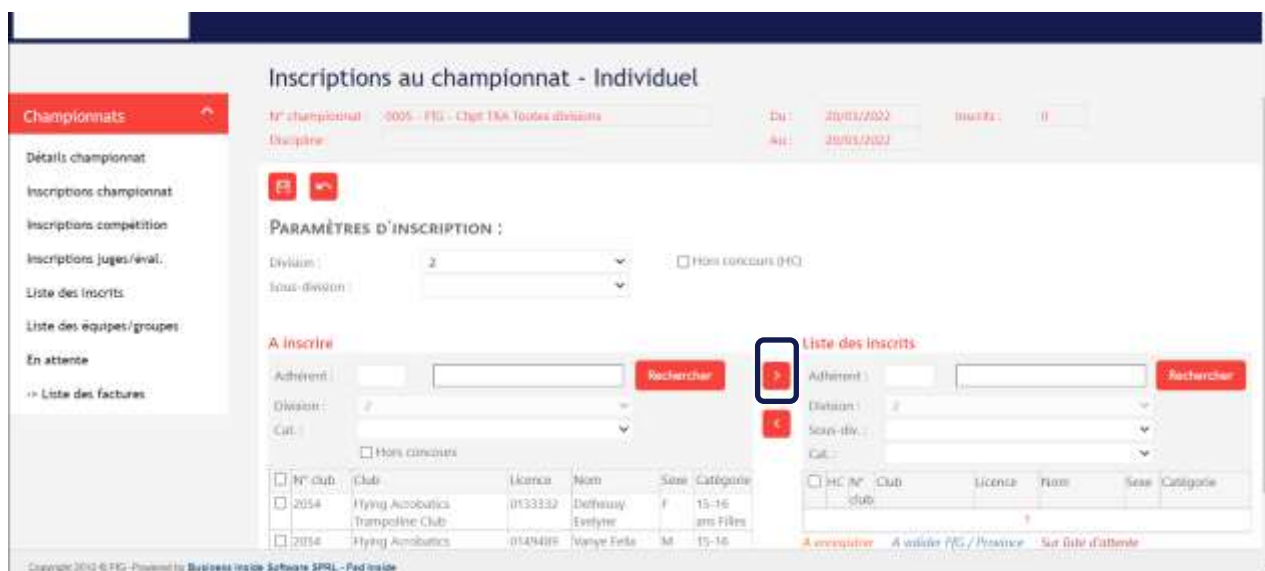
Inscriptions au championnat - Individuel

Championnats

Détails championnat

Inscriptions championnat

Inscriptions compétition

Inscriptions juges/éval.

Liste des inscrits

Liste des équipes/groupes

En attente

-> Liste des factures

N° championnat : 0005 - FfG - Chpt TRA Toutes divisions

Discipline :

Du : 20/03/2022

Au : 20/03/2022

Inscrits : 0

PARAMÈTRES D'INSCRIPTION :

Division : 2

Hors concours (HC)

Sous-division :

A inscrire

Adhérent :

Rechercher

Division : 2

Cat. :

Hors concours

| N° club | Club | Licence | Nom | Sexe | Catégorie |
|---|---|---|---|---|---|
| 2054 | Flying Acrobatics Trampoline Club | 0133332 | Delhessy Evelyne | F | 15-16 ans Filles |
| 2054 | Flying Acrobatics | 0149489 | Vanye Felix | M | 15-16 |

>

<

Liste des inscrits

Adhérent :

Rechercher

Division : 2

Sous-div. :

Cat. :

| HC | N° club | Club | Licence | Nom | Sexe | Catégorie |
|---|---|---|---|---|---|---|
| | | | | | | |

A enregistrer A valider FfG / Province Sur liste d'attente

Copyright 2012 © FfG - Powered by Business Inside Software SPRL - Fed Inside